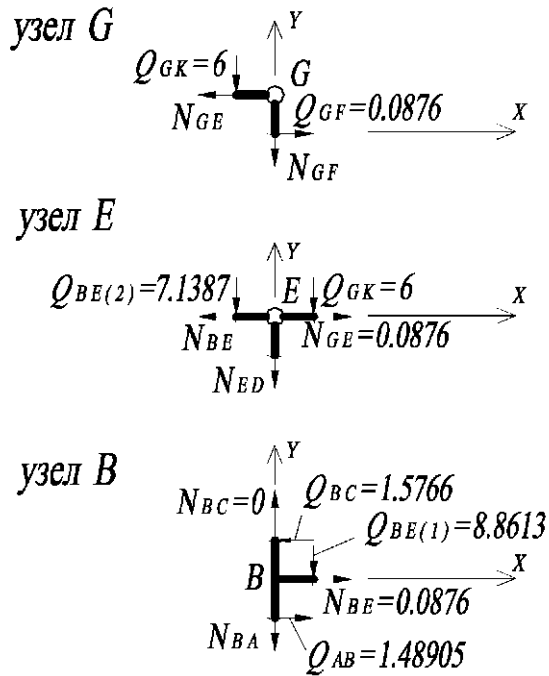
узел $G$

$Y$

$Q_{GK}=6$

$G$

$N_{GE}$

$Q_{GF}=0.0876$

$X$

$N_{GF}$

узел $E$

$Y$

$Q_{BE(2)}=7.1387$

$E$

$Q_{GK}=6$

$X$

$N_{BE}$

$N_{GE}=0.0876$

$N_{ED}$

узел $B$

$Y$

$N_{BC}=0$

$Q_{BC}=1.5766$

$Q_{BE(1)}=8.8613$

$B$

$X$

$N_{BE}=0.0876$

$N_{BA}$

$Q_{AB}=1.48905$